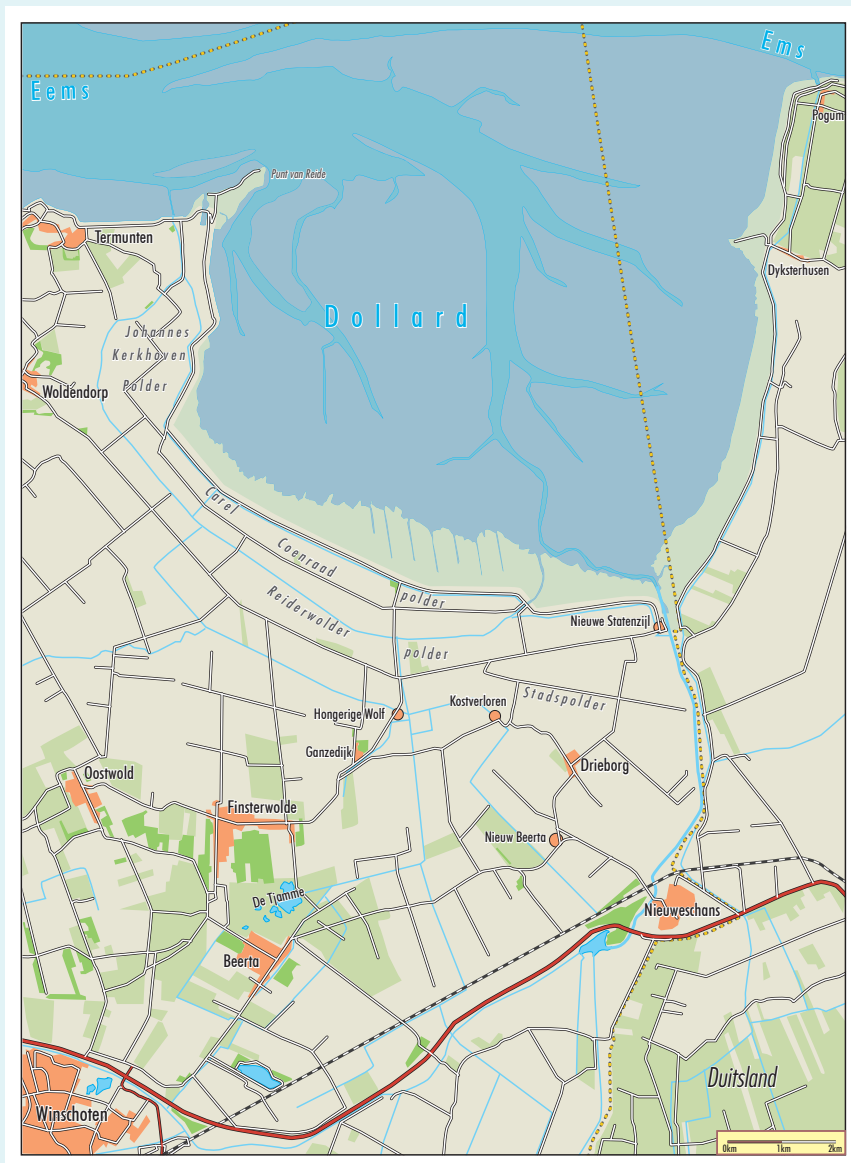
Eems

Ems

Pogum

Punt van Reide

Termunten

Dollard

Dyksterhusen

Johannes Kerkhoven Polder

Woldendorp

Carel Coenraad polder

Reiderwolder polder

Nieuwe Statenzijl

Stadspolder

Kostverloren

Hongerige Wolf

Ganzedijk

Drieborg

Oostwold

Finsterwolde

Nieuw Beerta

De Tjamme

Nieuweschans

Beerta

Duitsland

Winschoten

0km 1km 2km